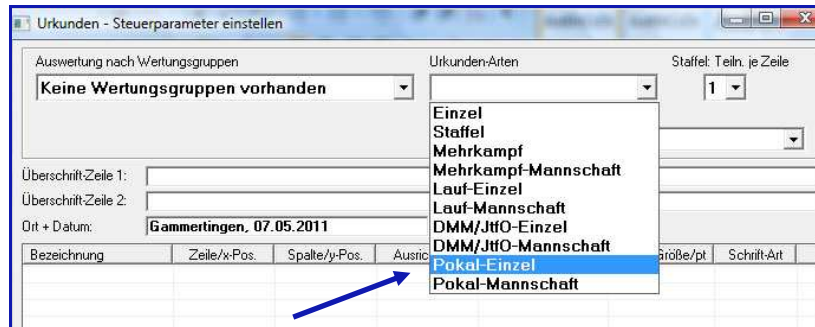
Urkunden - Steuerparameter einstellen

Auswertung nach Wertungsgruppen

Keine Wertungsgruppen vorhanden

Urkunden-Arten

Staffel: Teiln. je Zeile

1

Einzel
Staffel
Mehrkampf
Mehrkampf-Mannschaft
Lauf-Einzel
Lauf-Mannschaft
DMM/JtfO-Einzel
DMM/JtfO-Mannschaft
Pokal-Einzel
Pokal-Mannschaft

Überschrift-Zeile 1:

Überschrift-Zeile 2:

Ort + Datum:

Gammertingen, 07.05.2011

| Bezeichnung | Zeile/x-Pos. | Spalte/y-Pos. | Ausric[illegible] | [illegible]Größe/pt | Schrift-Art |
|---|---|---|---|---|---|